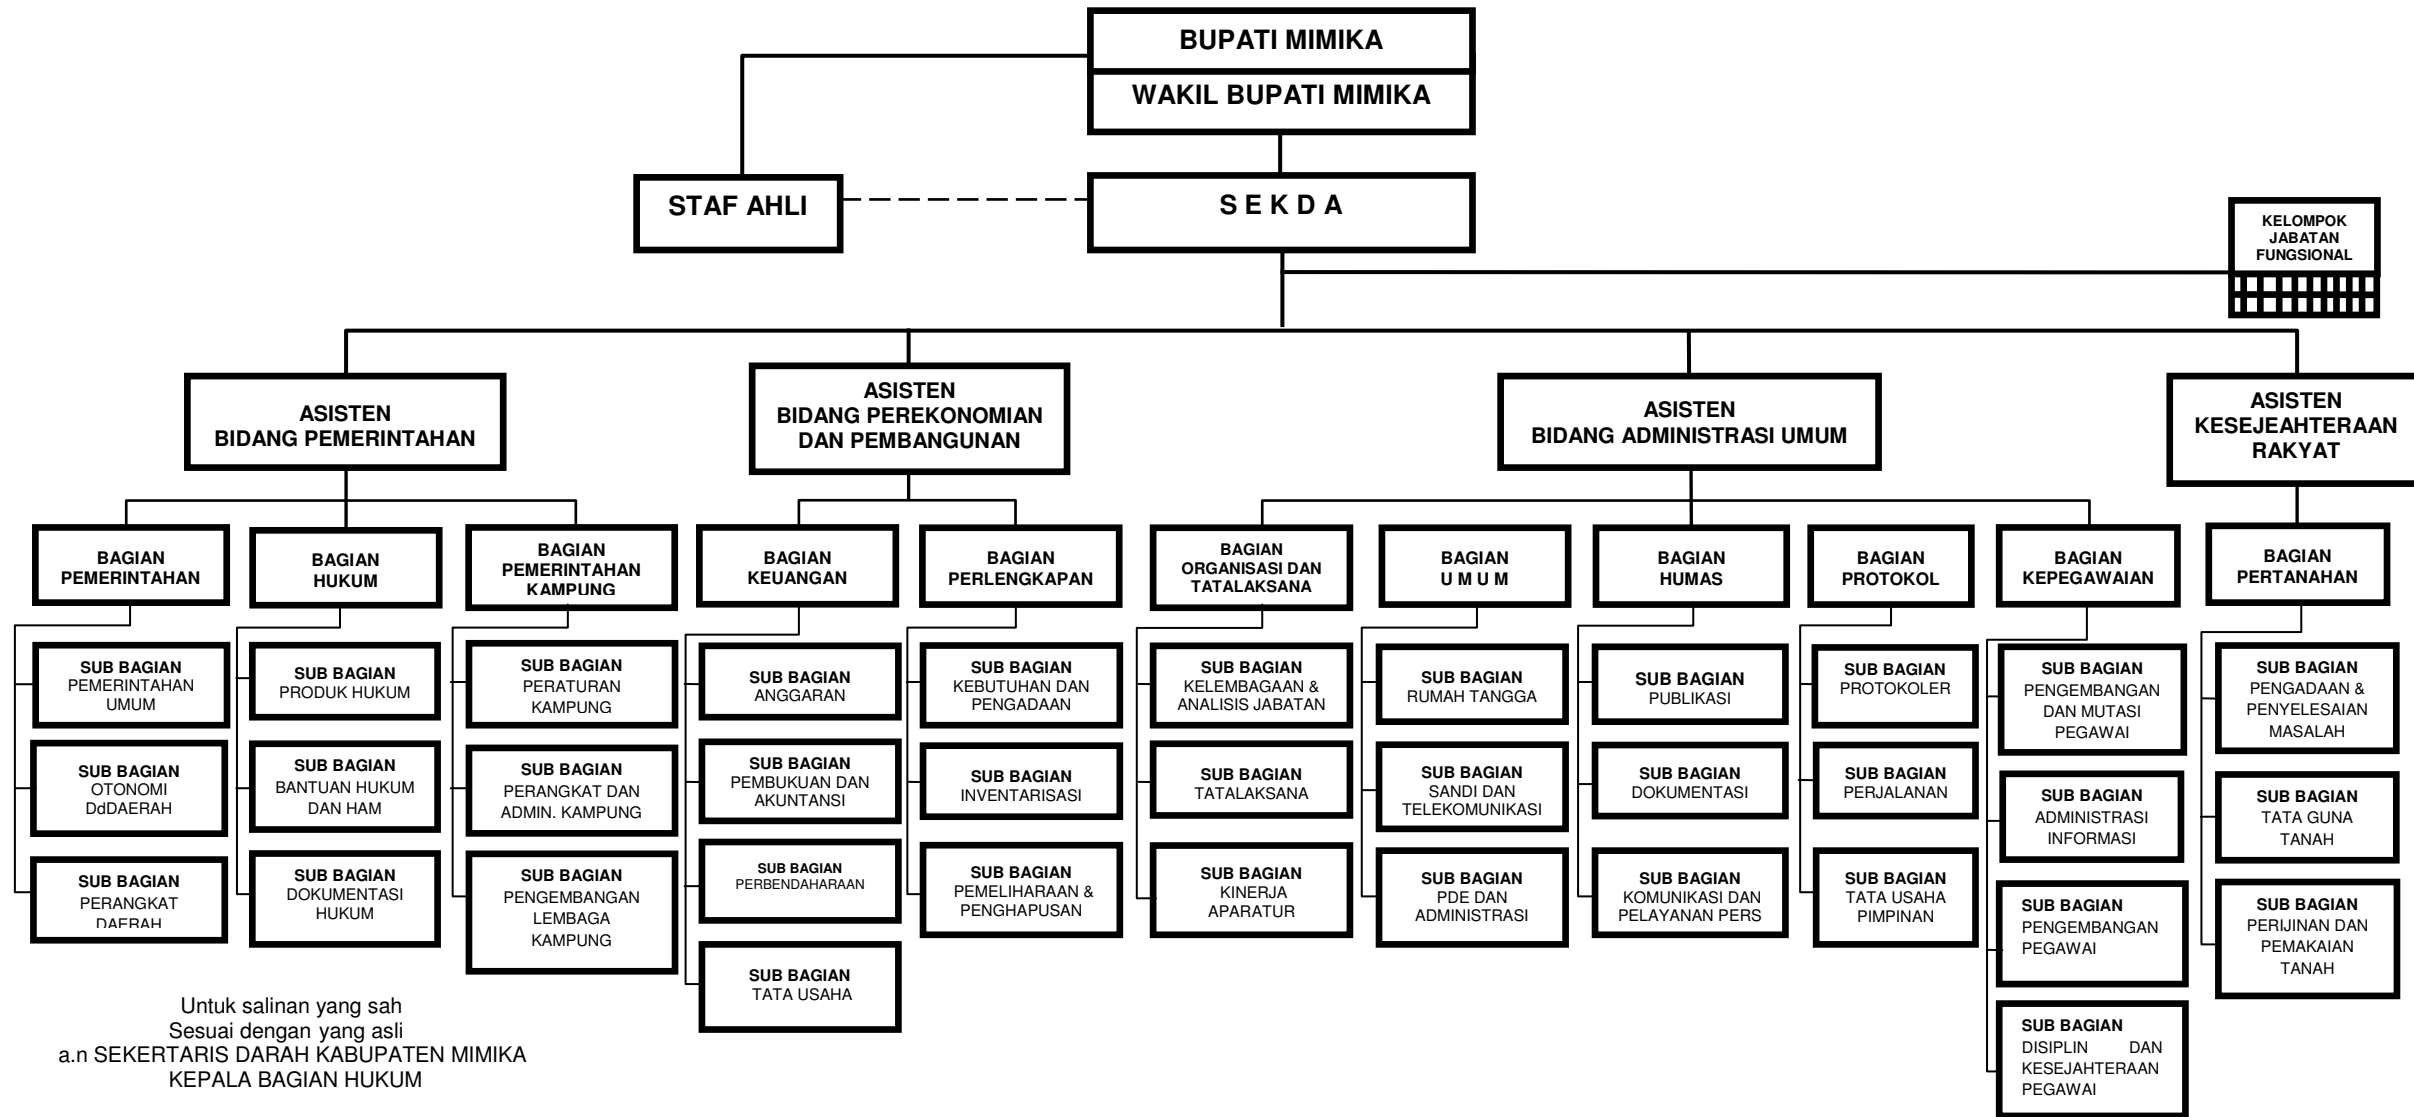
BUPATI MIMIKA
WAKIL BUPATI MIMIKA

STAF AHLI

S E K D A

KELOMPOK JABATAN FUNGSIONAL

ASISTEN BIDANG PEMERINTAHAN

ASISTEN BIDANG PEREKONOMIAN DAN PEMBANGUNAN

ASISTEN BIDANG ADMINISTRASI UMUM

ASISTEN KESEJEAHTERAAN RAKYAT

BAGIAN PEMERINTAHAN

SUB BAGIAN PEMERINTAHAN UMUM

SUB BAGIAN OTONOMI DdDAERAH

SUB BAGIAN PERANGKAT DAERAH

BAGIAN HUKUM

SUB BAGIAN PRODUK HUKUM

SUB BAGIAN BANTUAN HUKUM DAN HAM

SUB BAGIAN DOKUMENTASI HUKUM

BAGIAN PEMERINTAHAN KAMPUNG

SUB BAGIAN PERATURAN KAMPUNG

SUB BAGIAN PERANGKAT DAN ADMIN. KAMPUNG

SUB BAGIAN PENGEMBANGAN LEMBAGA KAMPUNG

BAGIAN KEUANGAN

SUB BAGIAN ANGGARAN

SUB BAGIAN PEMBUKUAN DAN AKUNTANSI

SUB BAGIAN PERBENDAHARAAN

SUB BAGIAN TATA USAHA

BAGIAN PERLENGKAPAN

SUB BAGIAN KEBUTUHAN DAN PENGADAAN

SUB BAGIAN INVENTARISASI

SUB BAGIAN PEMELIHARAAN & PENGHAPUSAN

BAGIAN ORGANISASI DAN TATALAKSANA

SUB BAGIAN KELEMBAGAAN & ANALISIS JABATAN

SUB BAGIAN TATALAKSANA

SUB BAGIAN KINERJA APARATUR

BAGIAN U M U M

SUB BAGIAN RUMAH TANGGA

SUB BAGIAN SANDI DAN TELEKOMUNIKASI

SUB BAGIAN PDE DAN ADMINISTRASI

BAGIAN HUMAS

SUB BAGIAN PUBLIKASI

SUB BAGIAN DOKUMENTASI

SUB BAGIAN KOMUNIKASI DAN PELAYANAN PERS

BAGIAN PROTOKOL

SUB BAGIAN PROTOKOLER

SUB BAGIAN PERJALANAN

SUB BAGIAN TATA USAHA PIMPINAN

BAGIAN KEPEGAWAIAN

SUB BAGIAN PENGEMBANGAN DAN MUTASI PEGAWAI

SUB BAGIAN ADMINISTRASI INFORMASI

SUB BAGIAN PENGEMBANGAN PEGAWAI

SUB BAGIAN DISIPLIN DAN KESEJAHTERAAN PEGAWAI

BAGIAN PERTANAHAN

SUB BAGIAN PENGADAAN & PENYELESAIAN MASALAH

SUB BAGIAN TATA GUNA TANAH

SUB BAGIAN PERIJINAN DAN PEMAKAIAN TANAH

Untuk salinan yang sah
Sesuai dengan yang asli
a.n SEKERTARIS DARAH KABUPATEN MIMIKA
KEPALA BAGIAN HUKUM